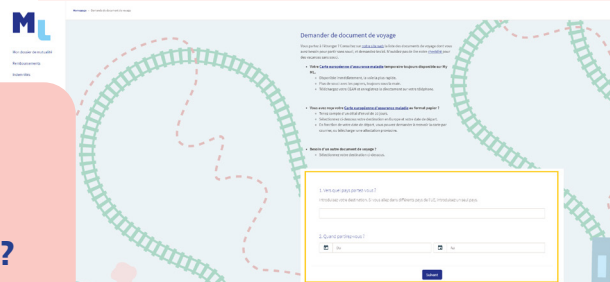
ML

Mon dossier et ma santé
Remboursements
Assurances

Mon espace > Demander de document de voyage

Demander de document de voyage

Vous partez à l'étranger ? Connectez-vous à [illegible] pour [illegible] documents de voyage dont vous aurez besoin avant votre départ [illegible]

• Votre Carte européenne d'assurance maladie temporaire toujours disponible sur My ML.
• Disponible immédiatement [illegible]
• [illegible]
• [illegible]

• Vous avez toujours votre Carte européenne d'assurance maladie au format papier ?
• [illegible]
• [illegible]
• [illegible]

• Besoin d'un autre document de voyage ?
• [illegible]

1. Vers quel pays partez-vous ?
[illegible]

2. Quand partez-vous ?
Du
Au

Suivant

?